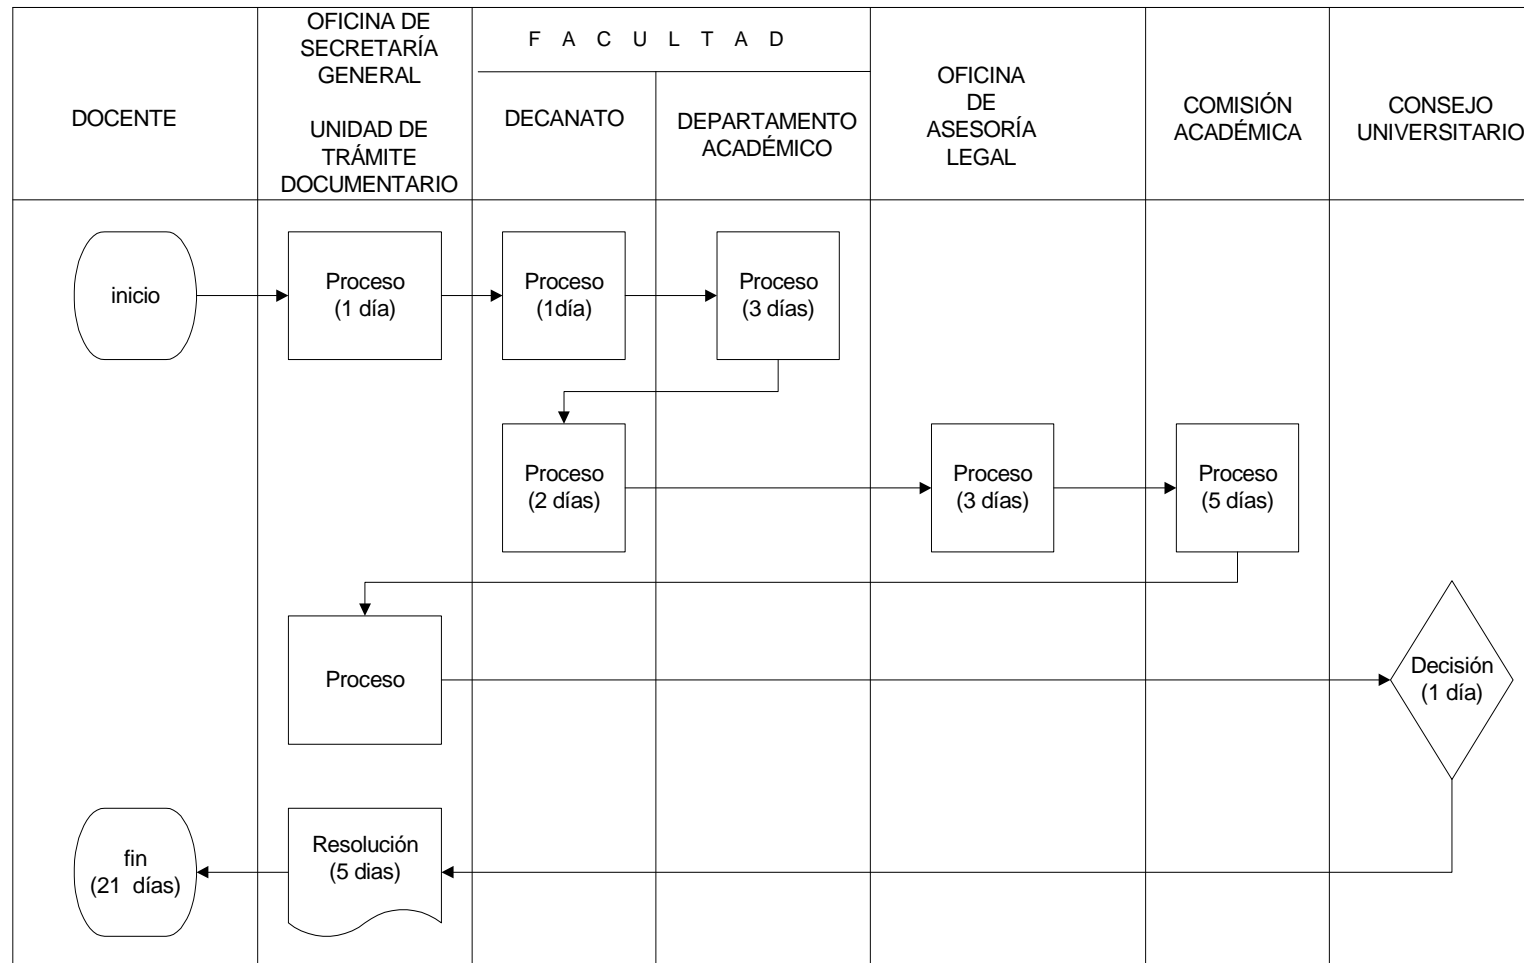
| DOCENTE | OFICINA DE SECRETARÍA GENERAL UNIDAD DE TRÁMITE DOCUMENTARIO | F A C U L T A D: DECANATO | F A C U L T A D: DEPARTAMENTO ACADÉMICO | OFICINA DE ASESORÍA LEGAL | COMISIÓN ACADÉMICA | CONSEJO UNIVERSITARIO |
|---|---|---|---|---|---|---|

inicio

Proceso (1 día)

Proceso (1día)

Proceso (3 días)

Proceso (2 días)

Proceso (3 días)

Proceso (5 días)

Proceso

Decisión (1 día)

Resolución (5 dias)

fin (21 días)